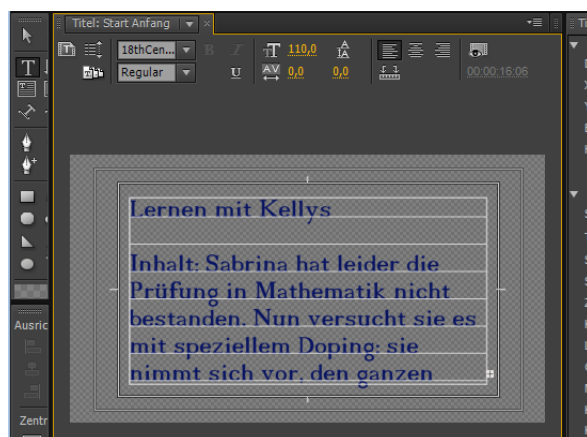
Titel: Start Anfang

18thCen...
Regular
110,0
0,0
0,0
00:00:16:06

Lernen mit Kellys

Inhalt: Sabrina hat leider die Prüfung in Mathematik nicht bestanden. Nun versucht sie es mit speziellem Doping: sie nimmt sich vor, den ganzen

Ausric

Zentr